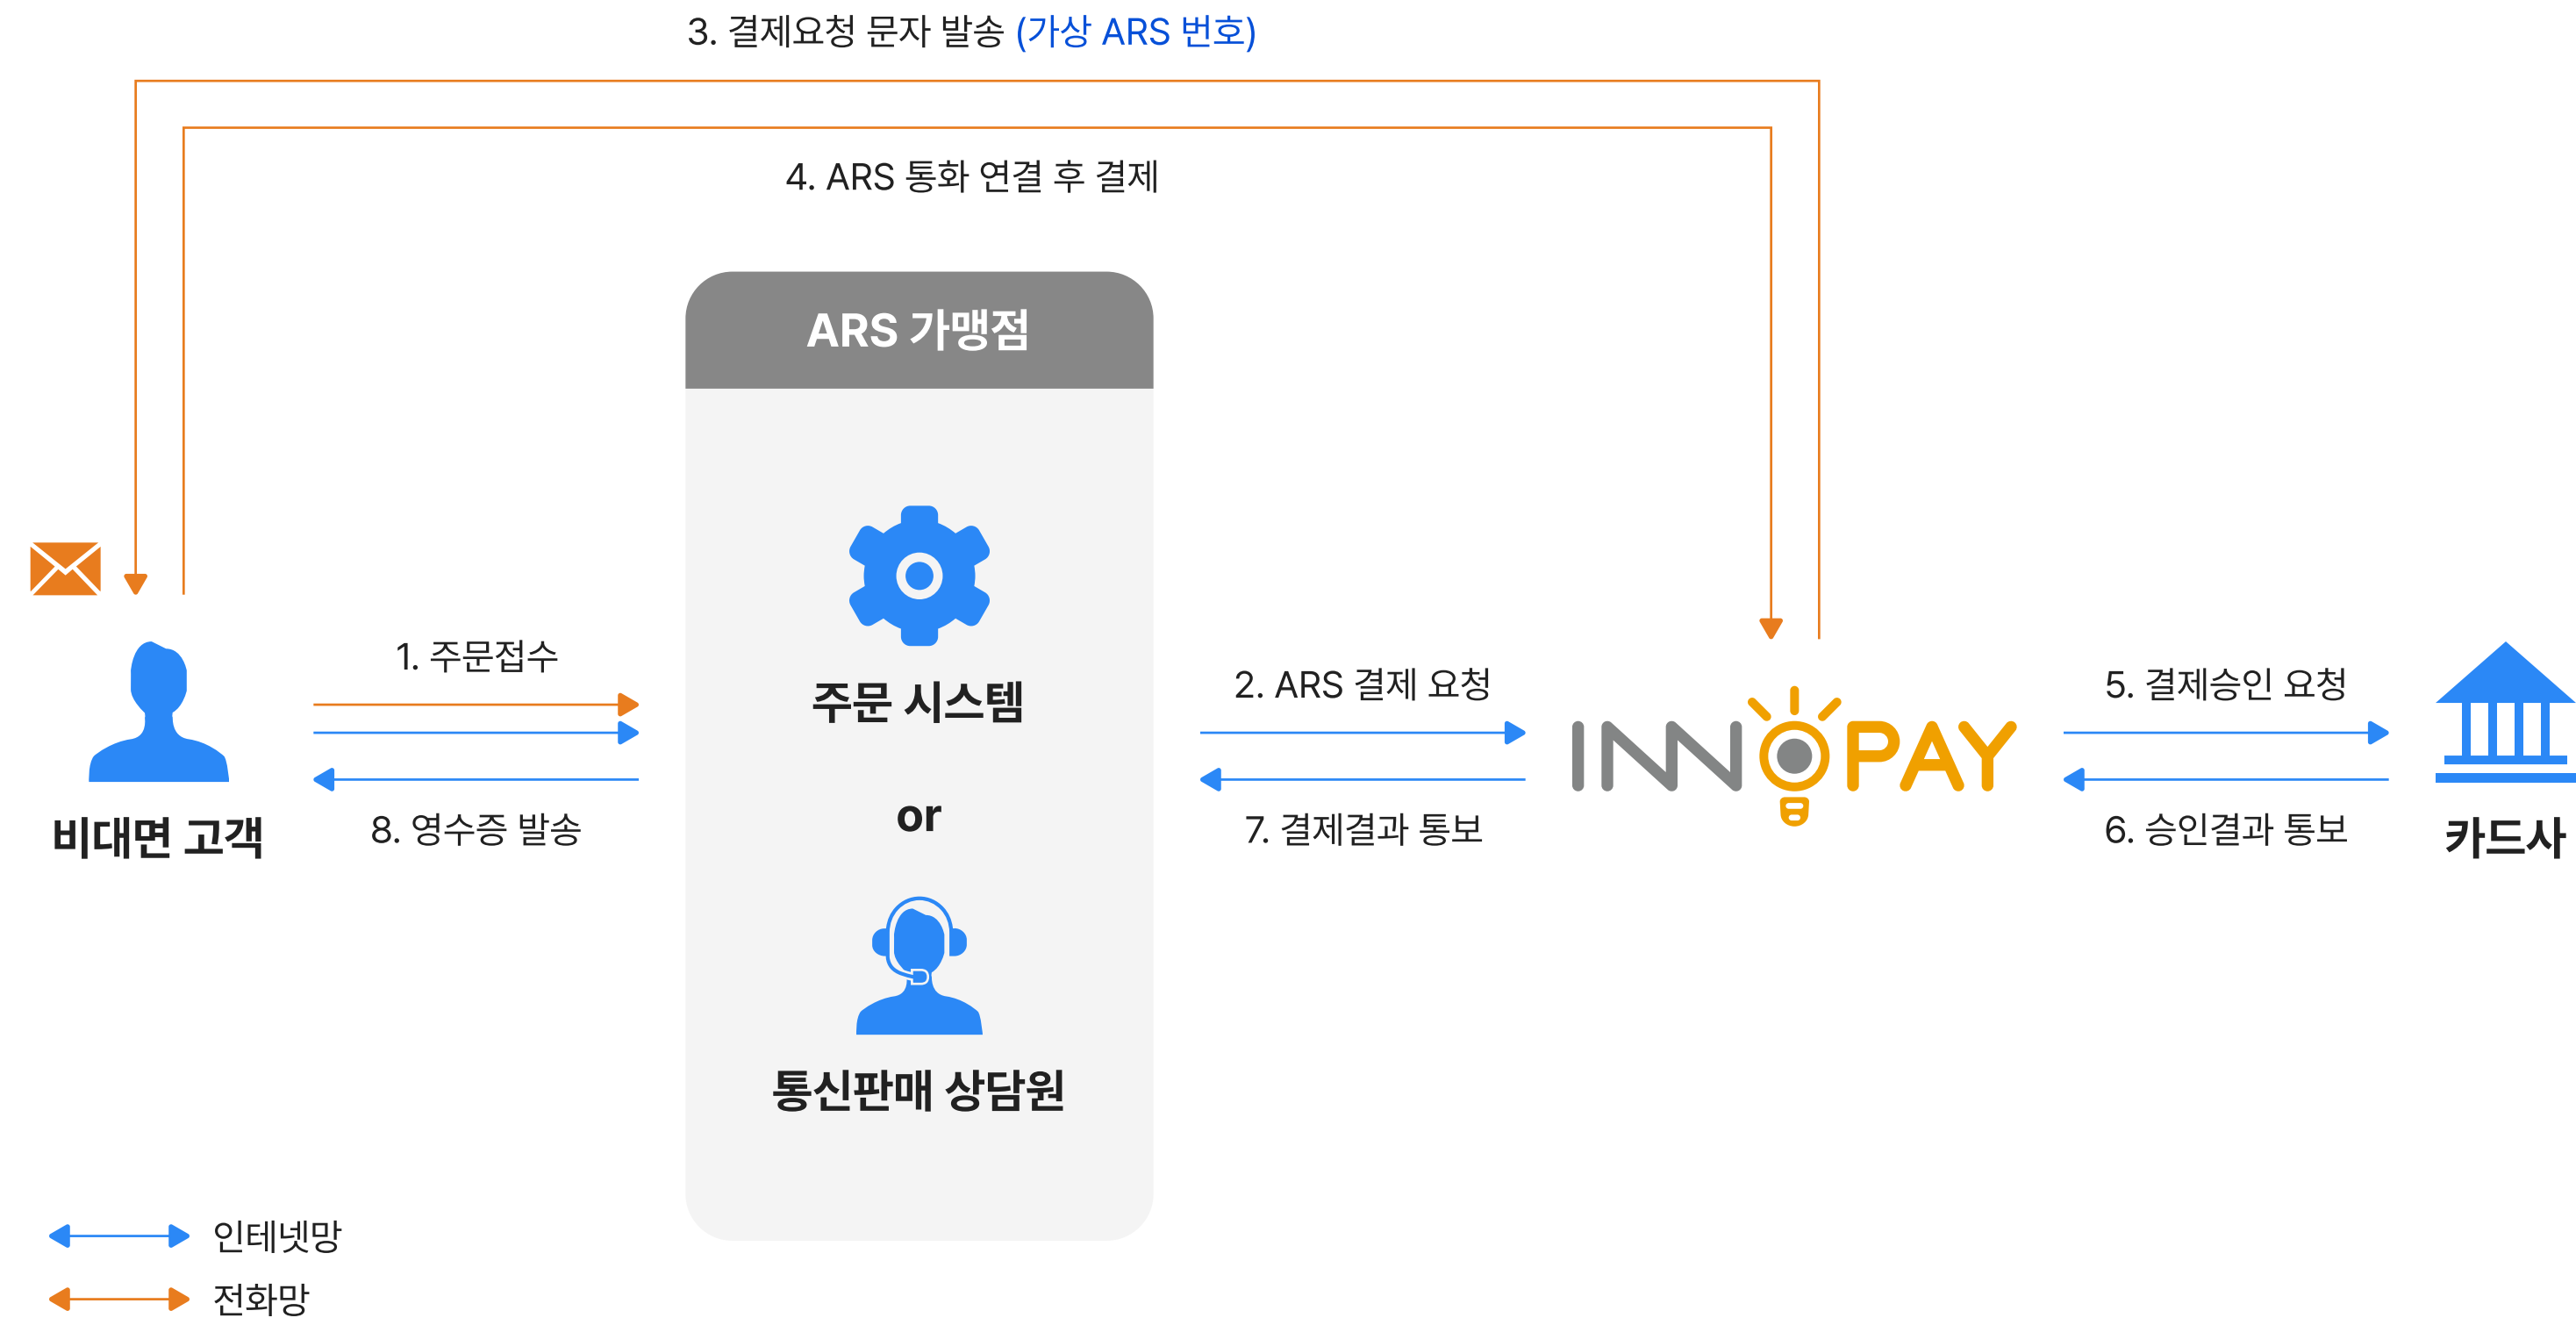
3. 결제요청 문자 발송 (가상 ARS 번호)

4. ARS 통화 연결 후 결제

ARS 가맹점

주문 시스템

or

통신판매 상담원

1. 주문접수

8. 영수증 발송

비대면 고객

2. ARS 결제 요청

7. 결제결과 통보

INNOPAY

5. 결제승인 요청

6. 승인결과 통보

카드사

인테넷망

전화망